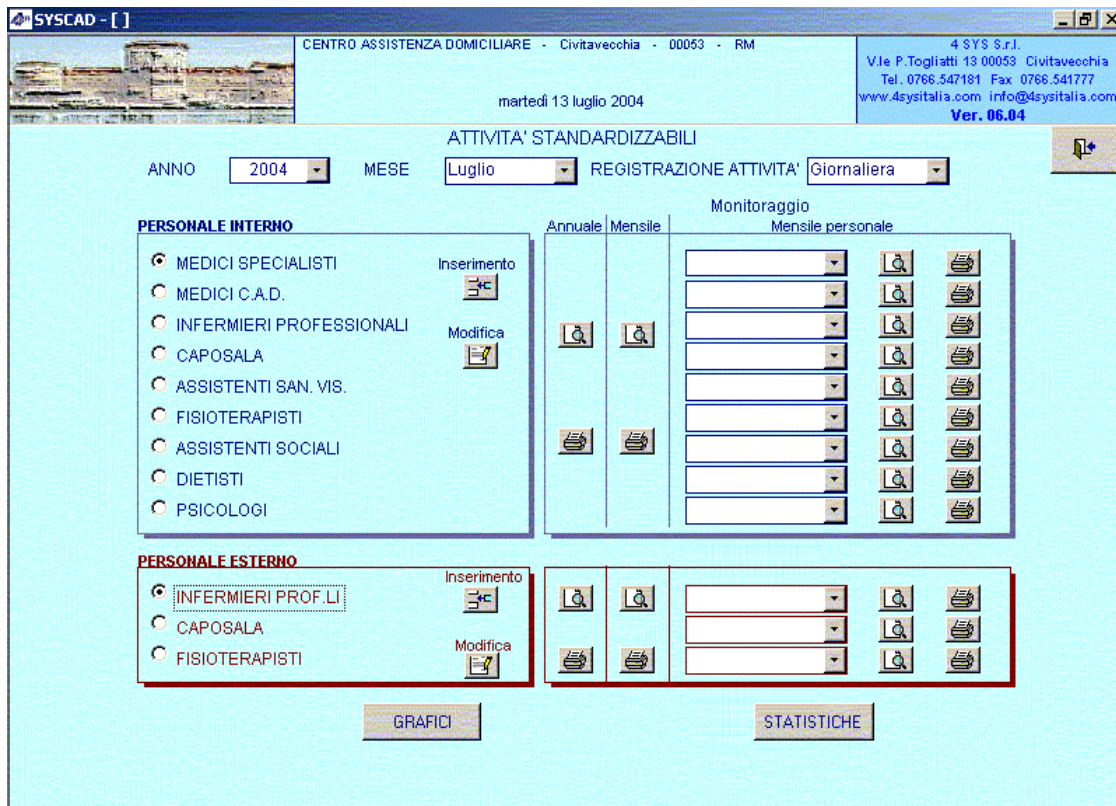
SYSCAD - [ ]

CENTRO ASSISTENZA DOMICILIARE - Civitavecchia - 00053 - RM

martedì 13 luglio 2004

4 SYS S.r.l.
V.le P.Togliatti 13 00053 Civitavecchia
Tel. 0766.547181 Fax 0766.541777
www.4sysitalia.com info@4sysitalia.com
Ver. 06.04

ATTIVITA' STANDARDIZZABILI

ANNO 2004 MESE Luglio REGISTRAZIONE ATTIVITA' Giornaliera

Monitoraggio

PERSONALE INTERNO

Annuale | Mensile | Mensile personale

MEDICI SPECIALISTI
MEDICI C.A.D.
INFERMIERI PROFESSIONALI
CAPOSALA
ASSISTENTI SAN. VIS.
FISIOTERAPISTI
ASSISTENTI SOCIALI
DIETISTI
PSICOLOGI

Inserimento
Modifica

PERSONALE ESTERNO

INFERMIERI PROF.LI
CAPOSALA
FISIOTERAPISTI

Inserimento
Modifica

GRAFICI

STATISTICHE